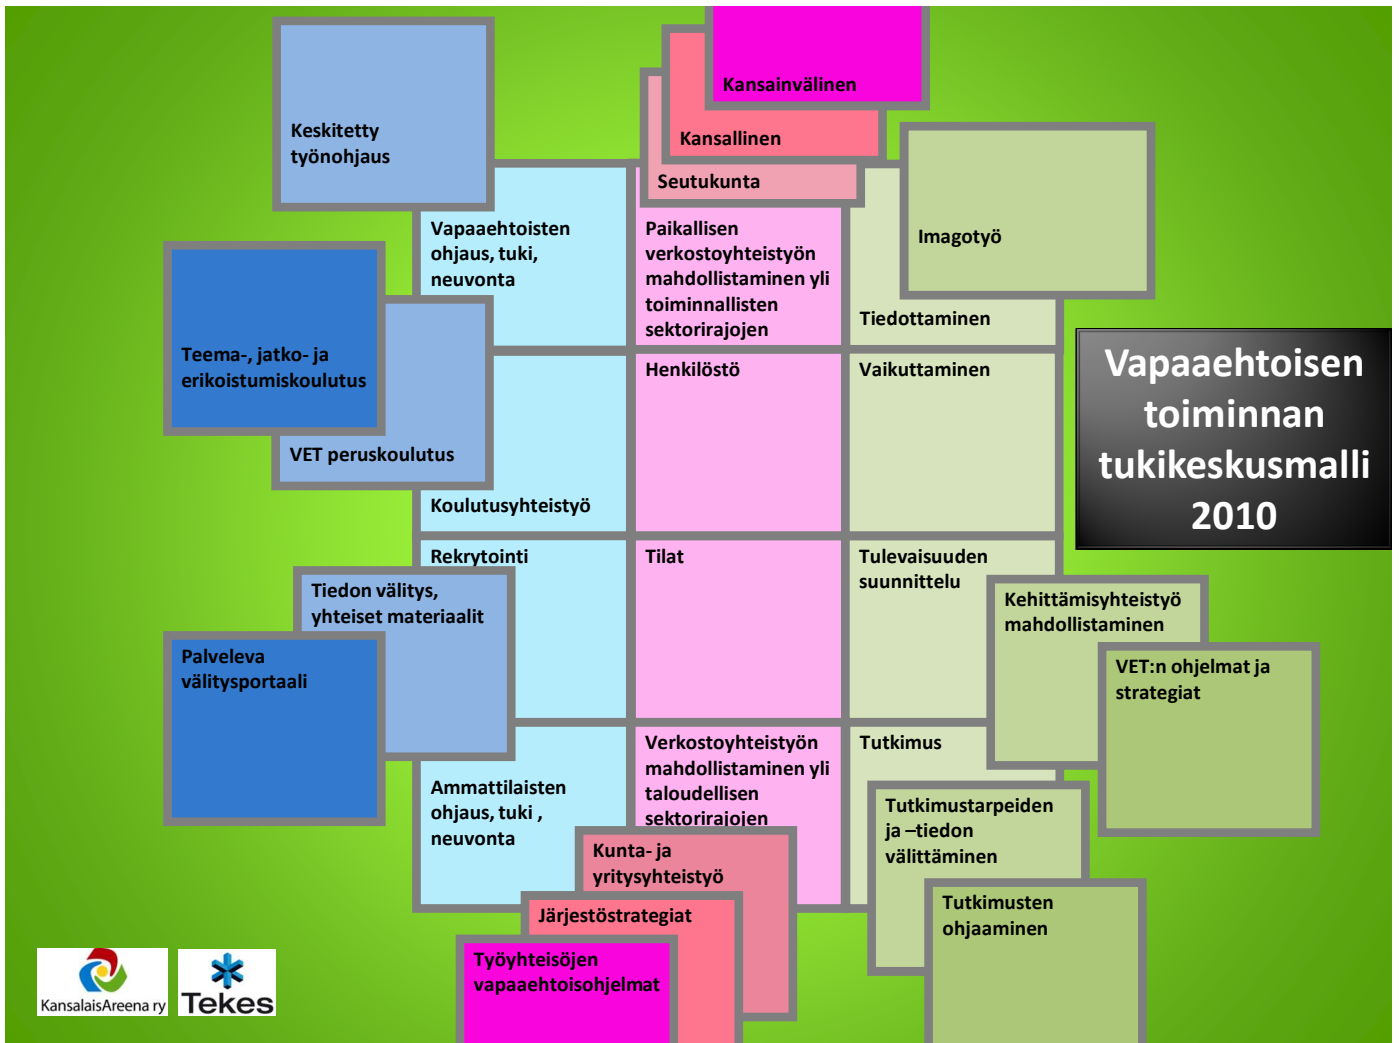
Keskitetty työnohjaus

Kansainvälinen

Kansallinen

Seutukunta

Imagotyö

Vapaaehtoisten ohjaus, tuki, neuvonta

Paikallisen verkostoyhteistyön mahdollistaminen yli toiminnallisten sektorirajojen

Tiedottaminen

Vapaaehtoisen toiminnan tukikeskusmalli 2010

Teema-, jatko- ja erikoistumiskoulutus

VET peruskoulutus

Henkilöstö

Vaikuttaminen

Koulutusyhteistyö

Rekrytointi

Tilat

Tulevaisuuden suunnittelu

Kehittämisyhteistyö mahdollistaminen

Tiedon välitys, yhteiset materiaalit

Palveleva välitysportaali

VET:n ohjelmat ja strategiat

Ammattilaisten ohjaus, tuki , neuvonta

Verkostoyhteistyön mahdollistaminen yli taloudellisen sektorirajojen

Tutkimus

Tutkimustarpeiden ja –tiedon välittäminen

Kunta- ja yritysyhteistyö

Järjestöstrategiat

Tutkimusten ohjaaminen

Työyhteisöjen vapaaehtoisohjelmat

KansalaisAreena ry

Tekes